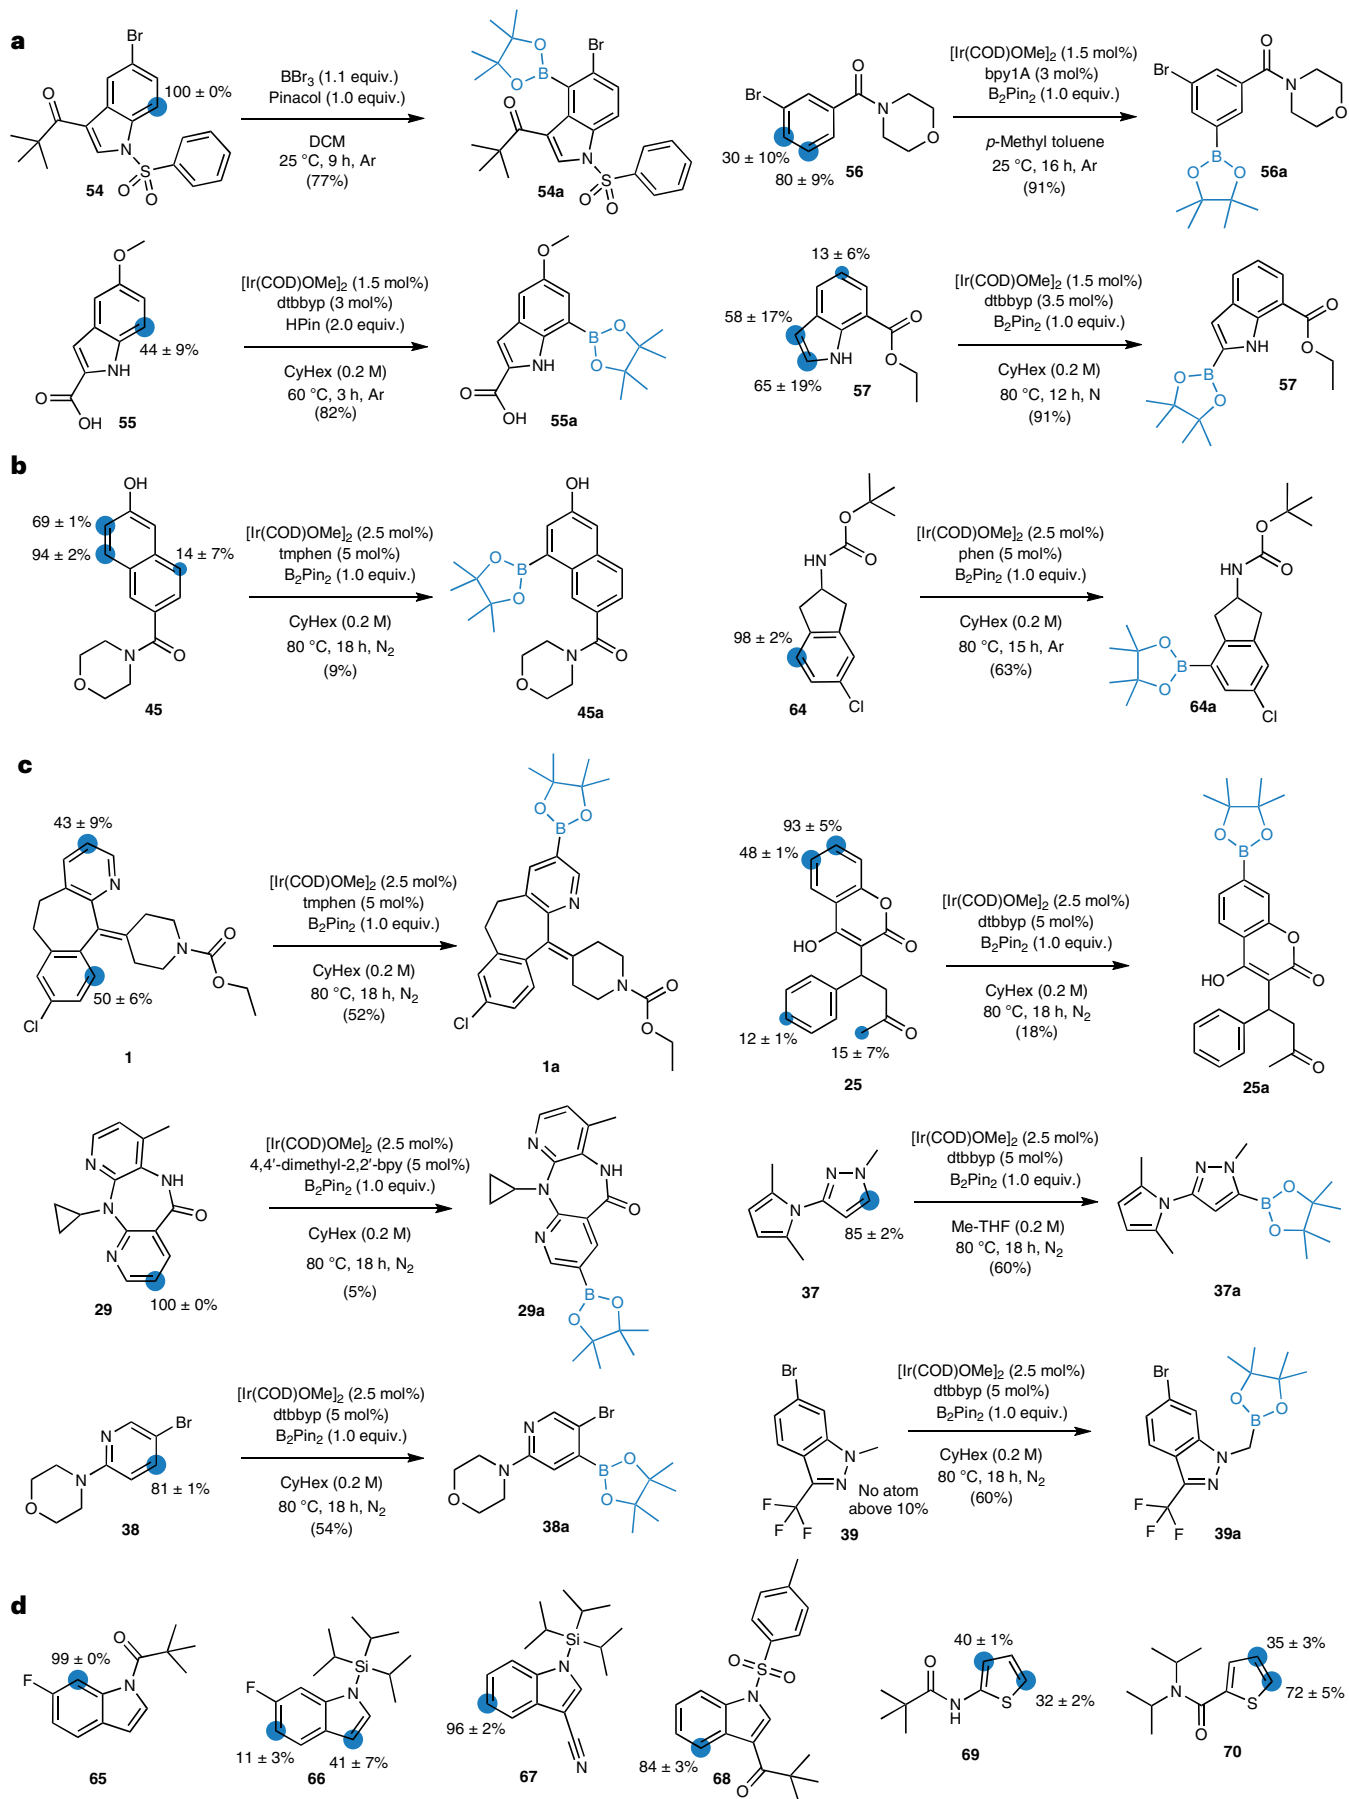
a

Br
100 ± 0%
54
BBr$_3$ (1.1 equiv.)
Pinacol (1.0 equiv.)
DCM
25 °C, 9 h, Ar
(77%)
Br
54a

Br
30 ± 10%
80 ± 9%
56
[Ir(COD)OMe]$_2$ (1.5 mol%)
bpy1A (3 mol%)
B$_2$Pin$_2$ (1.0 equiv.)
p-Methyl toluene
25 °C, 16 h, Ar
(91%)
Br
56a

44 ± 9%
NH
OH
55
[Ir(COD)OMe]$_2$ (1.5 mol%)
dtbbyp (3 mol%)
HPin (2.0 equiv.)
CyHex (0.2 M)
60 °C, 3 h, Ar
(82%)
NH
OH
55a

13 ± 6%
58 ± 17%
NH
65 ± 19%
57
[Ir(COD)OMe]$_2$ (1.5 mol%)
dtbbyp (3.5 mol%)
B$_2$Pin$_2$ (1.0 equiv.)
CyHex (0.2 M)
80 °C, 12 h, N
(91%)
NH
57

b

OH
69 ± 1%
94 ± 2%
14 ± 7%
45
[Ir(COD)OMe]$_2$ (2.5 mol%)
tmphen (5 mol%)
B$_2$Pin$_2$ (1.0 equiv.)
CyHex (0.2 M)
80 °C, 18 h, N$_2$
(9%)
OH
45a

HN
98 ± 2%
64
Cl
[Ir(COD)OMe]$_2$ (2.5 mol%)
phen (5 mol%)
B$_2$Pin$_2$ (1.0 equiv.)
CyHex (0.2 M)
80 °C, 15 h, Ar
(63%)
HN
64a
Cl

c

43 ± 9%
N
50 ± 6%
Cl
1
[Ir(COD)OMe]$_2$ (2.5 mol%)
tmphen (5 mol%)
B$_2$Pin$_2$ (1.0 equiv.)
CyHex (0.2 M)
80 °C, 18 h, N$_2$
(52%)
N
Cl
1a

93 ± 5%
48 ± 1%
HO
12 ± 1%
15 ± 7%
25
[Ir(COD)OMe]$_2$ (2.5 mol%)
dtbbyp (5 mol%)
B$_2$Pin$_2$ (1.0 equiv.)
CyHex (0.2 M)
80 °C, 18 h, N$_2$
(18%)
HO
25a

N
NH
N
N
29
100 ± 0%
[Ir(COD)OMe]$_2$ (2.5 mol%)
4,4′-dimethyl-2,2′-bpy (5 mol%)
B$_2$Pin$_2$ (1.0 equiv.)
CyHex (0.2 M)
80 °C, 18 h, N$_2$
(5%)
29a

N–N
85 ± 2%
37
[Ir(COD)OMe]$_2$ (2.5 mol%)
dtbbyp (5 mol%)
B$_2$Pin$_2$ (1.0 equiv.)
Me-THF (0.2 M)
80 °C, 18 h, N$_2$
(60%)
37a

N
Br
81 ± 1%
38
[Ir(COD)OMe]$_2$ (2.5 mol%)
dtbbyp (5 mol%)
B$_2$Pin$_2$ (1.0 equiv.)
CyHex (0.2 M)
80 °C, 18 h, N$_2$
(54%)
Br
38a

Br
N
N
F F F
No atom above 10%
39
[Ir(COD)OMe]$_2$ (2.5 mol%)
dtbbyp (5 mol%)
B$_2$Pin$_2$ (1.0 equiv.)
CyHex (0.2 M)
80 °C, 18 h, N$_2$
(60%)
Br
39a

d

99 ± 0%
F
65
F
Si
11 ± 3%
41 ± 7%
66
Si
96 ± 2%
N
67
84 ± 3%
68
40 ± 1%
32 ± 2%
69
35 ± 3%
72 ± 5%
70